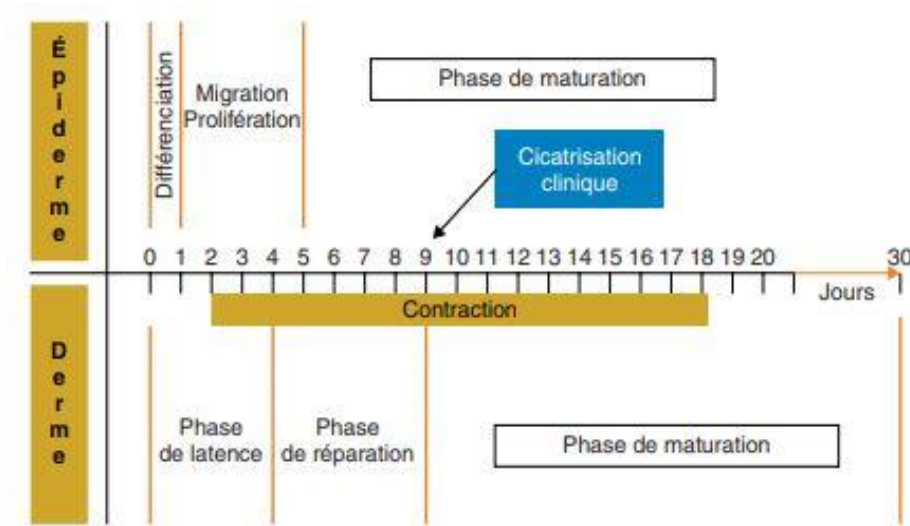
Épiderme

Différenciation

Migration
Prolifération

Phase de maturation

Cicatrisation clinique

0 1 2 3 4 5 6 7 8 9 10 11 12 13 14 15 16 17 18 19 20 30

Jours

Contraction

Derme

Phase de latence

Phase de réparation

Phase de maturation